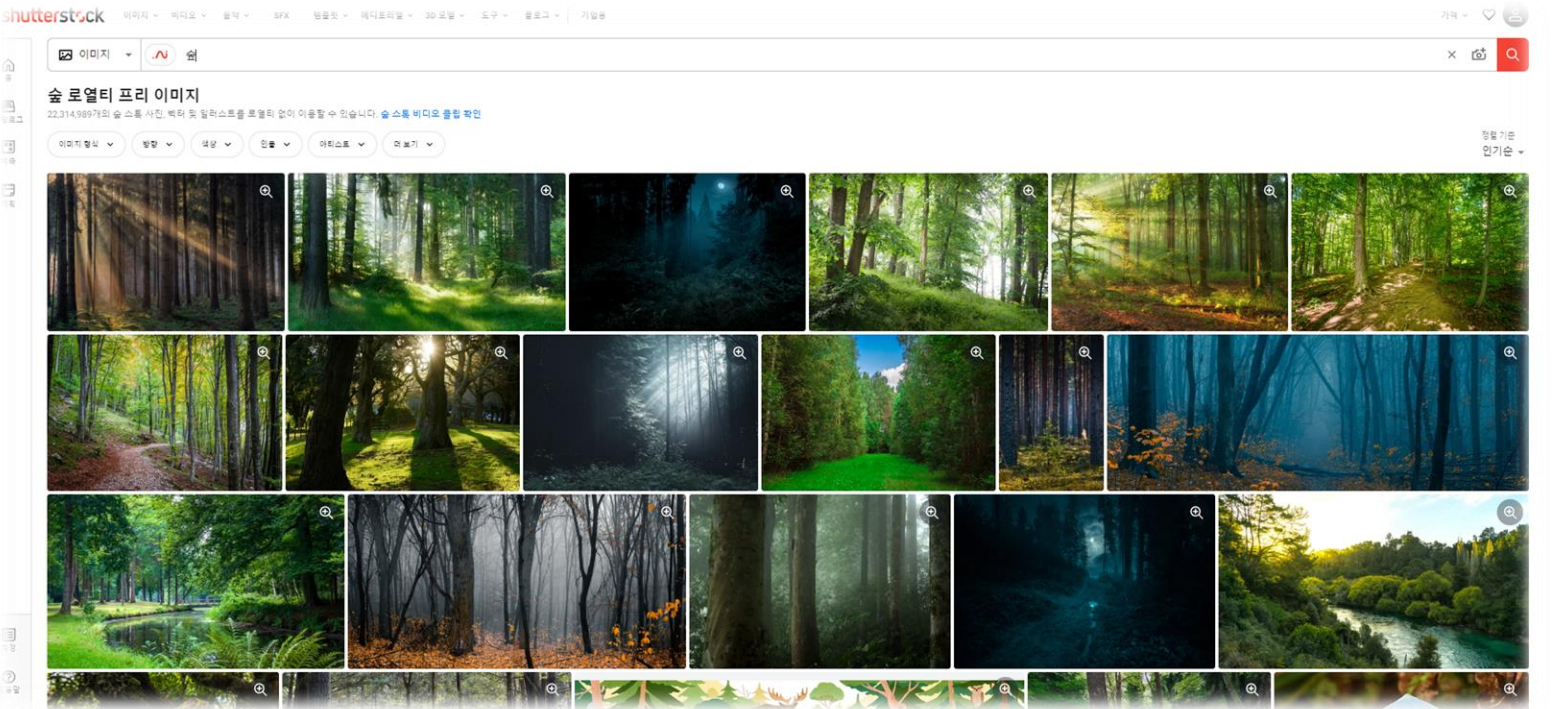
shutterstock 이미지 비디오 음악 SFX 템플릿 에디토리얼 3D 모델 도구 블로그 기업용

가격

이미지 숲

숲 로열티 프리 이미지

22,314,989개의 숲 스톡 사진, 벡터 및 일러스트를 로열티 없이 이용할 수 있습니다. 숲 스톡 비디오 클립 확인

이미지 형식 방향 색상 인물 아티스트 더 보기

정렬 기준
인기순